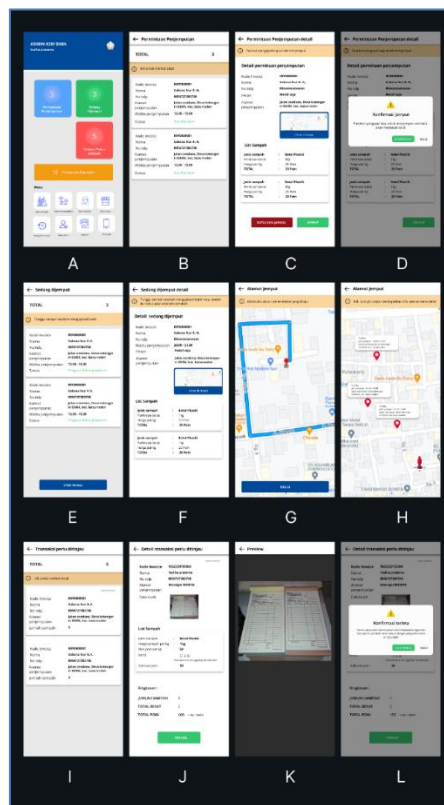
ADMIN BSU BINA
Permintaan Penjemputan
TOTAL
Permintaan Penjemputan detail
Detail permintaan penjemputan
List Sampah
Konfirmasi Jemput
Sedang dijemput
TOTAL
Sedang dijemput detail
Detail sedang dijemput
List Sampah
Alamat Jemput
SELESAI
Alamat Jemput
Transaksi perlu ditinjau
TOTAL
Detail transaksi perlu ditinjau
List Sampah
Ringkasan
JUMLAH SAMPAH
TOTAL BERAT
TOTAL POIN
Preview
Detail transaksi perlu ditinjau
Konfirmasi terima
Ringkasan
JUMLAH SAMPAH
TOTAL BERAT
TOTAL POIN

A

B

C

D

E

F

G

H

I

J

K

L